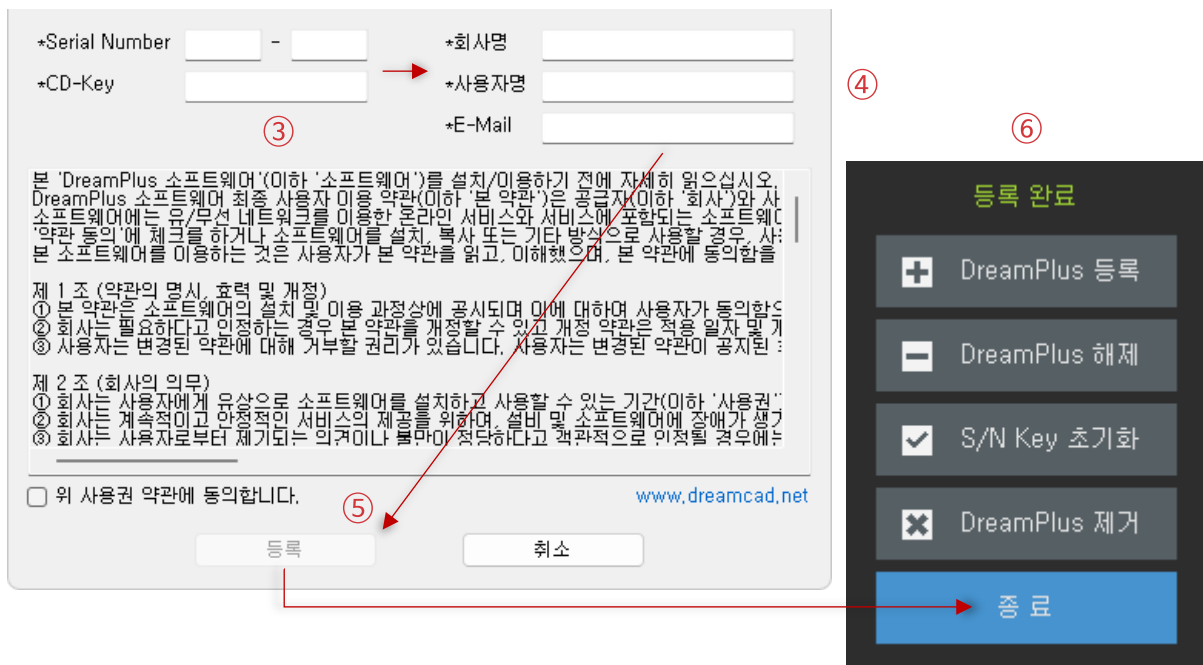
*Serial Number -
*CD-Key

③

*회사명
*사용자명
*E-Mail

④

⑥

본 'DreamPlus 소프트웨어'(이하 '소프트웨어')를 설치/이용하기 전에 자세히 읽으십시오.
DreamPlus 소프트웨어 최종 사용자 이용 약관(이하 '본 약관')은 공급자(이하 '회사')와 사
소프트웨어에는 유/무선 네트워크를 이용한 온라인 서비스와 서비스에 포함되는 소프트웨어
'약관 동의'에 체크를 하거나 소프트웨어를 설치, 복사 또는 기타 방식으로 사용할 경우, 사
본 소프트웨어를 이용하는 것은 사용자가 본 약관을 읽고, 이해했으며, 본 약관에 동의함을

제 1 조 (약관의 명시, 효력 및 개정)
① 본 약관은 소프트웨어의 설치 및 이용 과정상에 공시되며 이에 대하여 사용자가 동의함으
② 회사는 필요하다고 인정하는 경우 본 약관을 개정할 수 있고 개정 약관은 적용 일자 및 개
③ 사용자는 변경된 약관에 대해 거부할 권리가 있습니다. 사용자는 변경된 약관이 공지된

제 2 조 (회사의 의무)
① 회사는 사용자에게 유상으로 소프트웨어를 설치하고 사용할 수 있는 기간(이하 '사용권'
② 회사는 계속적이고 안정적인 서비스의 제공을 위하여, 설비 및 소프트웨어에 장애가 생기
③ 회사는 사용자로부터 제기되는 의견이나 불만이 정당하다고 객관적으로 인정될 경우에는

위 사용권 약관에 동의합니다.

www.dreamcad.net

⑤

등록

취소

등록 완료

DreamPlus 등록

DreamPlus 해제

S/N Key 초기화

DreamPlus 제거

종 료